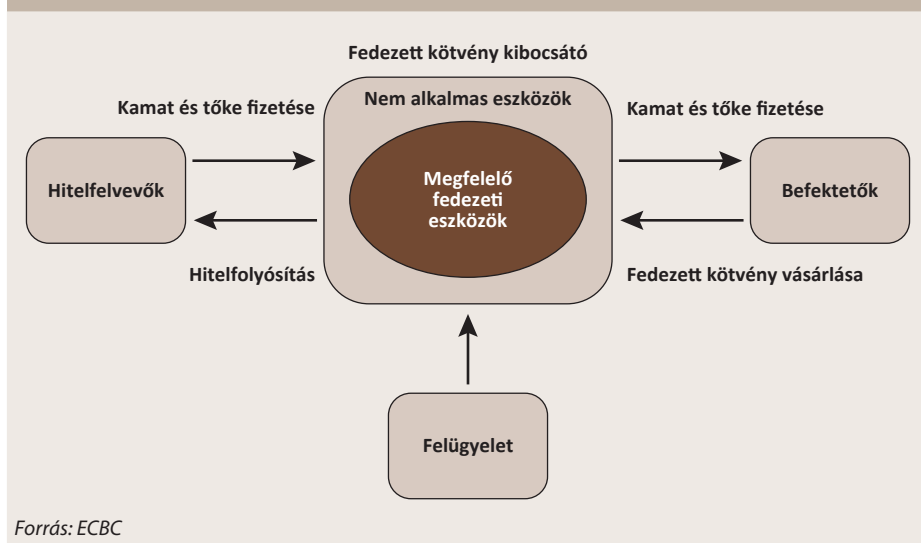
Fedezett kötvény kibocsátó

Kamat és tőke fizetése

Nem alkalmas eszközök

Kamat és tőke fizetése

Hitelfelvevők

Megfelelő fedezeti eszközök

Befektetők

Hitelfolyósítás

Fedezett kötvény vásárlása

Felügyelet

Forrás: ECBC